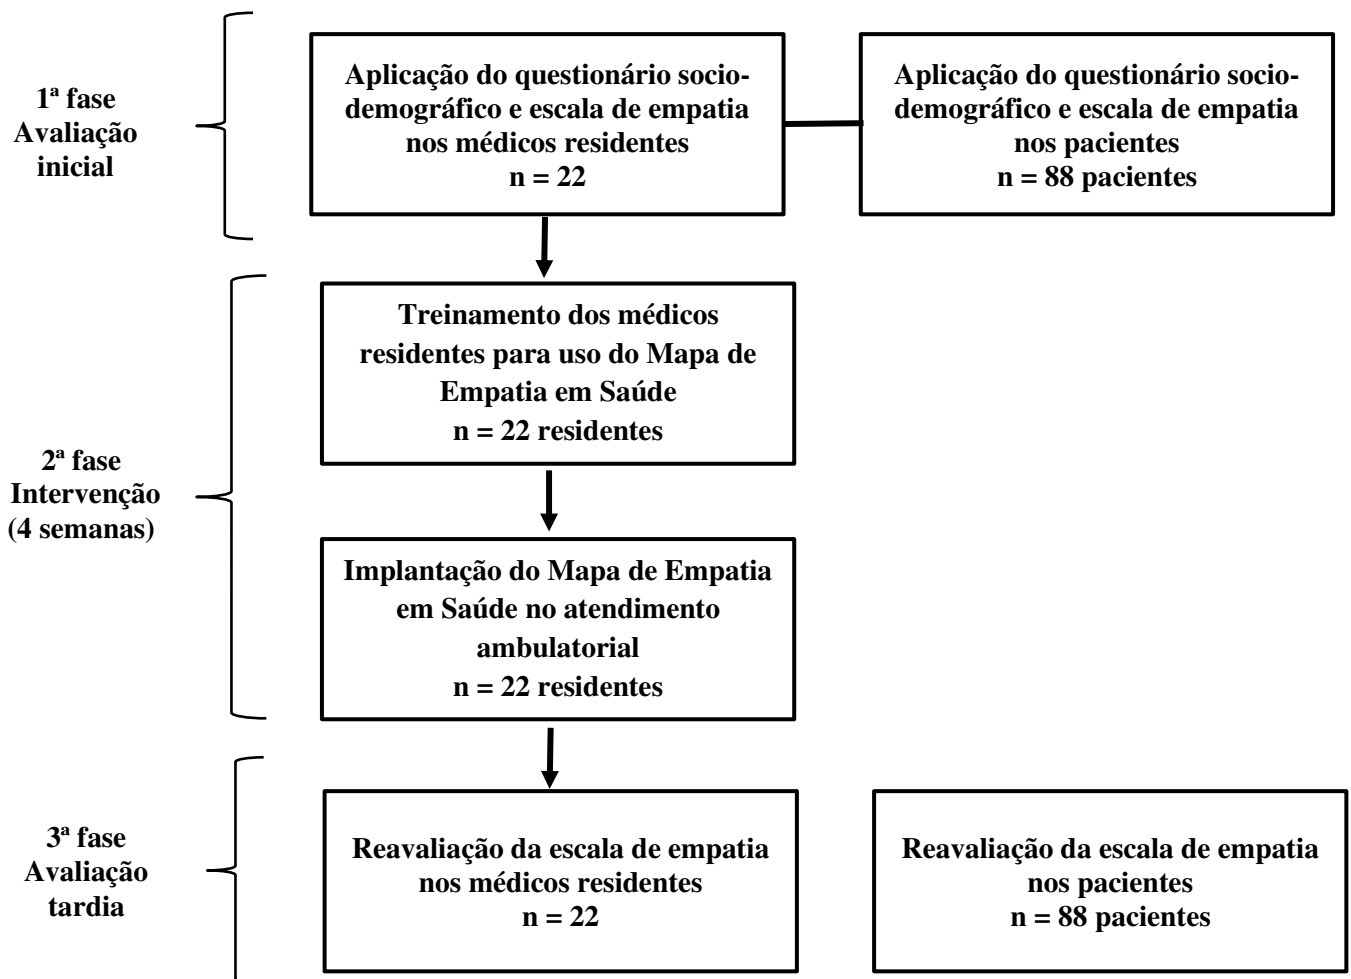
1ª fase
Avaliação
inicial

Aplicação do questionário sociodemográfico e escala de empatia nos médicos residentes
n = 22

Aplicação do questionário sociodemográfico e escala de empatia nos pacientes
n = 88 pacientes

2ª fase
Intervenção
(4 semanas)

Treinamento dos médicos residentes para uso do Mapa de Empatia em Saúde
n = 22 residentes

Implantação do Mapa de Empatia em Saúde no atendimento ambulatorial
n = 22 residentes

3ª fase
Avaliação
tardia

Reavaliação da escala de empatia nos médicos residentes
n = 22

Reavaliação da escala de empatia nos pacientes
n = 88 pacientes